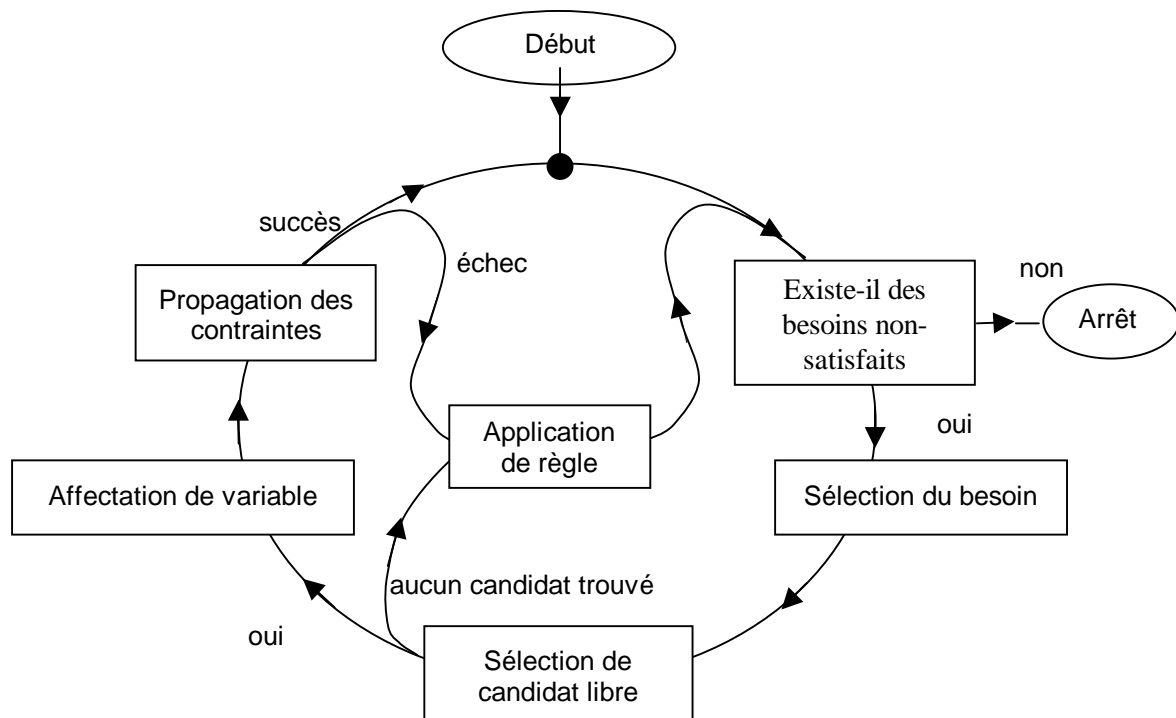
Début

succès

échec

Propagation des contraintes

Existe-il des besoins non-satisfaits

non

Arrêt

oui

Application de règle

Affectation de variable

Sélection du besoin

aucun candidat trouvé

oui

Sélection de candidat libre